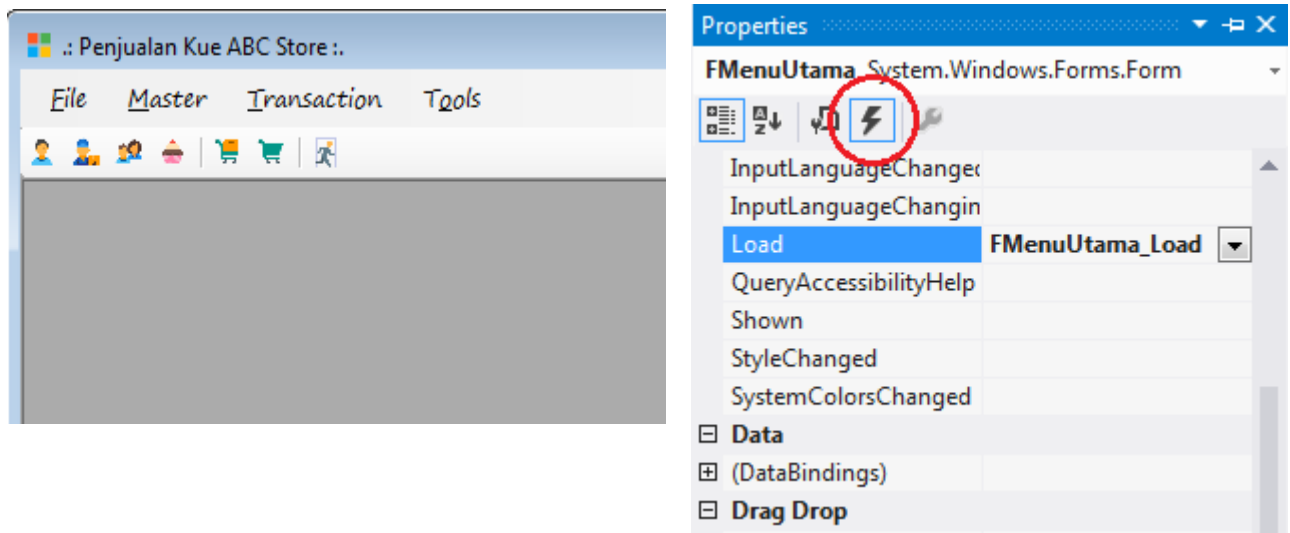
.: Penjualan Kue ABC Store :.

File Master Transaction Tools

Properties

FMenuUtama System.Windows.Forms.Form

| InputLanguageChangec | |
|---|---|
| InputLanguageChangin | |
| Load | FMenuUtama_Load |
| QueryAccessibilityHelp | |
| Shown | |
| StyleChanged | |
| SystemColorsChanged | |

⊟ Data

⊞ (DataBindings)

⊟ Drag Drop